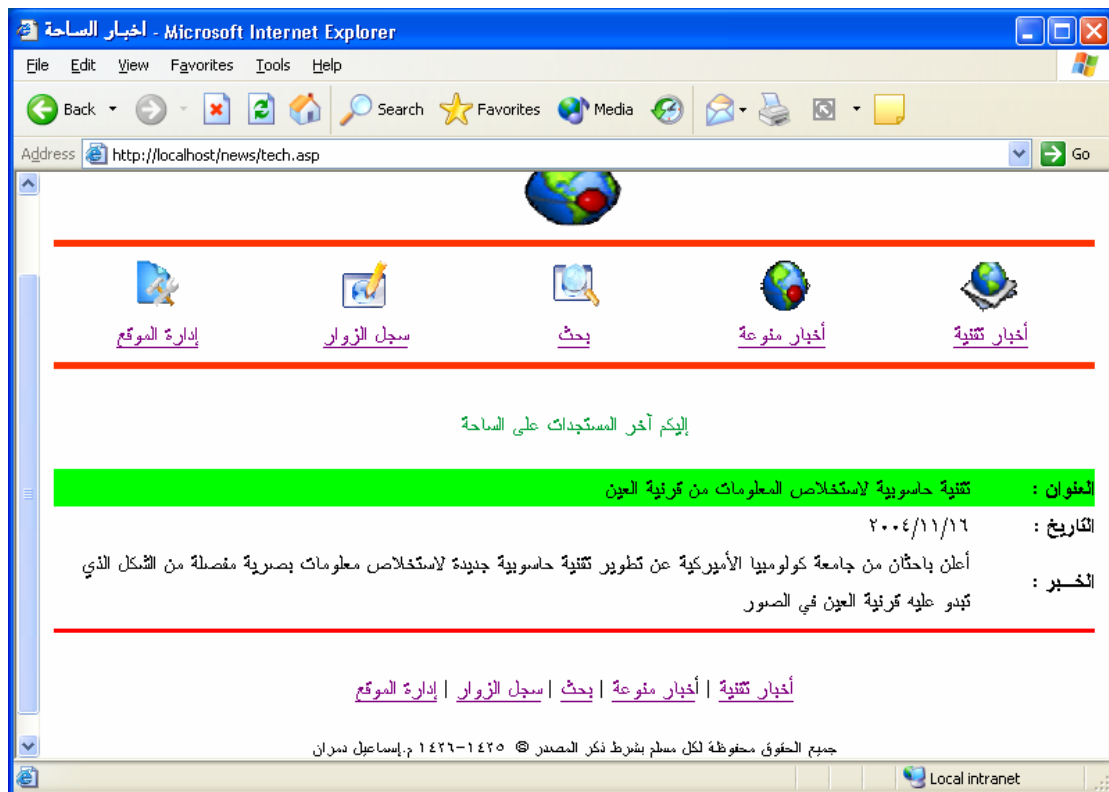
اخبار الساحة - Microsoft Internet Explorer

File Edit View Favorites Tools Help

Back Search Favorites Media

Address http://localhost/news/tech.asp Go

أخبار تقنية أخبار منوعة بحث سجل الزوار إدارة الموقع

إليكم آخر المستجدات على الساحة

العنوان : تقنية حاسوبية لاستخلاص المعلومات من قرنية العين

التاريخ : ٢٠٠٤/١١/١٦

الخـــبر : أعلن باحثان من جامعة كولومبيا الأميركية عن تطوير تقنية حاسوبية جديدة لاستخلاص معلومات بصرية مفصلة من الشكل الذي تبدو عليه قرنية العين في الصور

أخبار تقنية | أخبار منوعة | بحث | سجل الزوار | إدارة الموقع

جميع الحقوق محفوظة لكل مسلم بشرط ذكر المصدر © ١٤٢٥-١٤٢٦ م.إسماعيل دمران

Local intranet